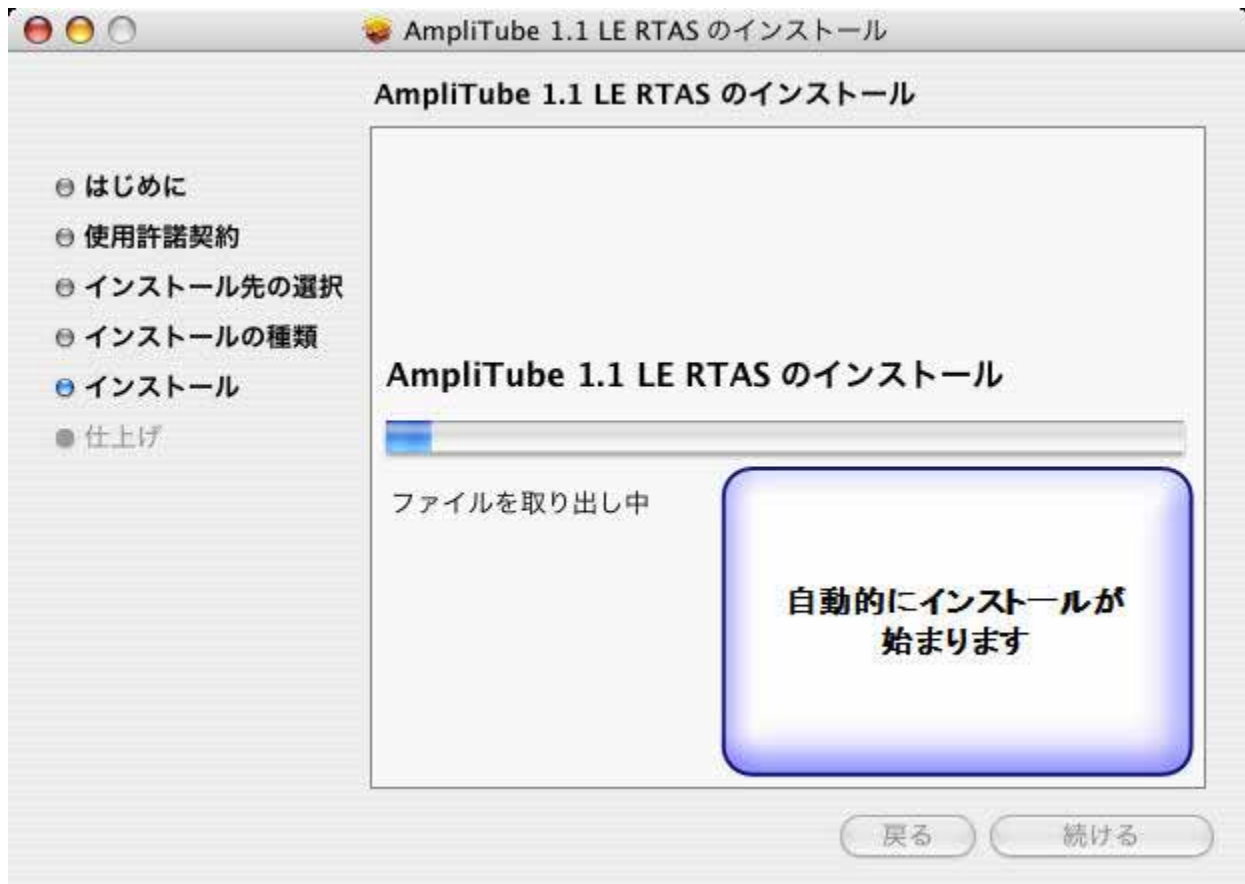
AmpliTube 1.1 LE RTAS のインストール

AmpliTube 1.1 LE RTAS のインストール

はじめに
使用許諾契約
インストール先の選択
インストールの種類
インストール
仕上げ

AmpliTube 1.1 LE RTAS のインストール

ファイルを取り出し中

自動的にインストールが始まります

戻る
続ける